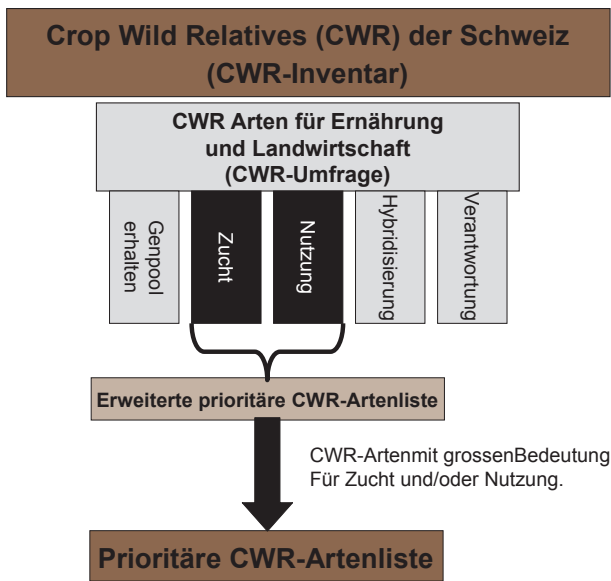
Crop Wild Relatives (CWR) der Schweiz (CWR-Inventar)

CWR Arten für Ernährung und Landwirtschaft (CWR-Umfrage)

Genpool erhalten

Zucht

Nutzung

Hybridisierung

Verantwortung

Erweiterte prioritäre CWR-Artenliste

CWR-Artenmit grossenBedeutung Für Zucht und/oder Nutzung.

Prioritäre CWR-Artenliste